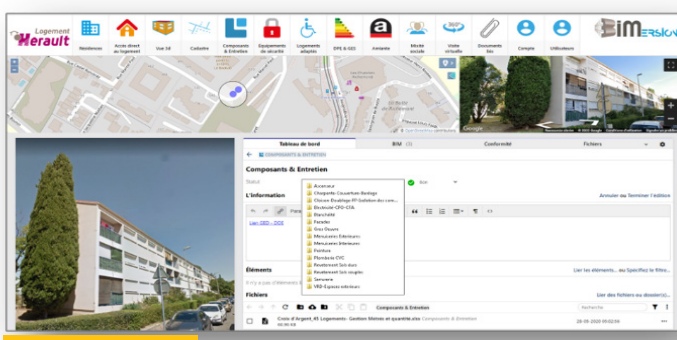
Logement Herault

Résidences
Accès direct au logement
Vue 2d
Cadastre
Composants & Entretien
Equipements de sécurité
Logements adaptés
DPE & GES
Amiante
Mixité sociale
Visite virtuelle
Documents liés
Compte
Utilisateurs

BIMERSION

Google

Tableau de bord
BIM
Conformité
Fichiers

COMPOSANTS & ENTRETIEN

Composants & Entretien

Statut
Bon

L'information
Annuler ou Terminer l'édition

Para

Lien GED - DOE

Ascenseur
Charpente-Couverture-Bardage
Cloison-Doublage-FP-Isolation-faux-com...
Electricité-CFO-CFA
Etanchéité
Façades
Gros Oeuvre
Menuiseries Extérieures
Menuiseries Intérieures
Peinture
Plomberie-CVC
Revêtement Sols durs
Revêtement Sols souples
Serrurerie
VRD-Espaces extérieurs

Éléments
Lier les éléments... ou Spécifiez le filtre...

Fichiers
Lier des fichiers ou dossier(s)...

Composants & Entretien
Recherche

Cross d'Argent_45 Logements - Gestion Métrés et quantité.xlsx Composants & Entretien
28-05-2020 09:02:54